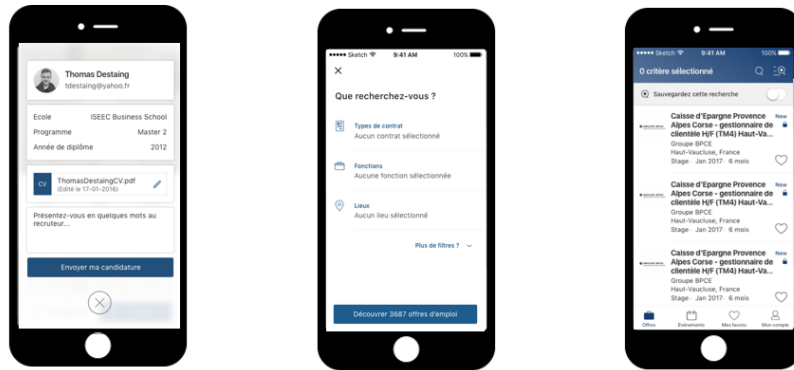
Thomas Destaing
tdestaing@yahoo.fr

| Ecole | ISEEC Business School |
|---|---|
| Programme | Master 2 |
| Année de diplôme | 2012 |

CV ThomasDestaingCV.pdf
(Edité le 17-01-2016)

Présentez-vous en quelques mots au recruteur...

Envoyer ma candidature

•••• Sketch 9:41 AM 100%

Que recherchez-vous ?

Types de contrat
Aucun contrat sélectionné

Fonctions
Aucune fonction sélectionnée

Lieux
Aucun lieu sélectionné

Plus de filtres ?

Découvrir 3687 offres d'emploi

•••• Sketch 9:41 AM 100%

0 critère sélectionné

Sauvegardez cette recherche

Caisse d'Epargne Provence Alpes Corse - gestionnaire de clientèle H/F (TM4) Haut-Va...
New
Groupe BPCE
Haut-Vaucluse, France
Stage · Jan 2017 · 6 mois

Caisse d'Epargne Provence Alpes Corse - gestionnaire de clientèle H/F (TM4) Haut-Va...
New
Groupe BPCE
Haut-Vaucluse, France
Stage · Jan 2017 · 6 mois

Caisse d'Epargne Provence Alpes Corse - gestionnaire de clientèle H/F (TM4) Haut-Va...
New
Groupe BPCE
Haut-Vaucluse, France
Stage · Jan 2017 · 6 mois

Offres Evènements Mes favoris Mon compte